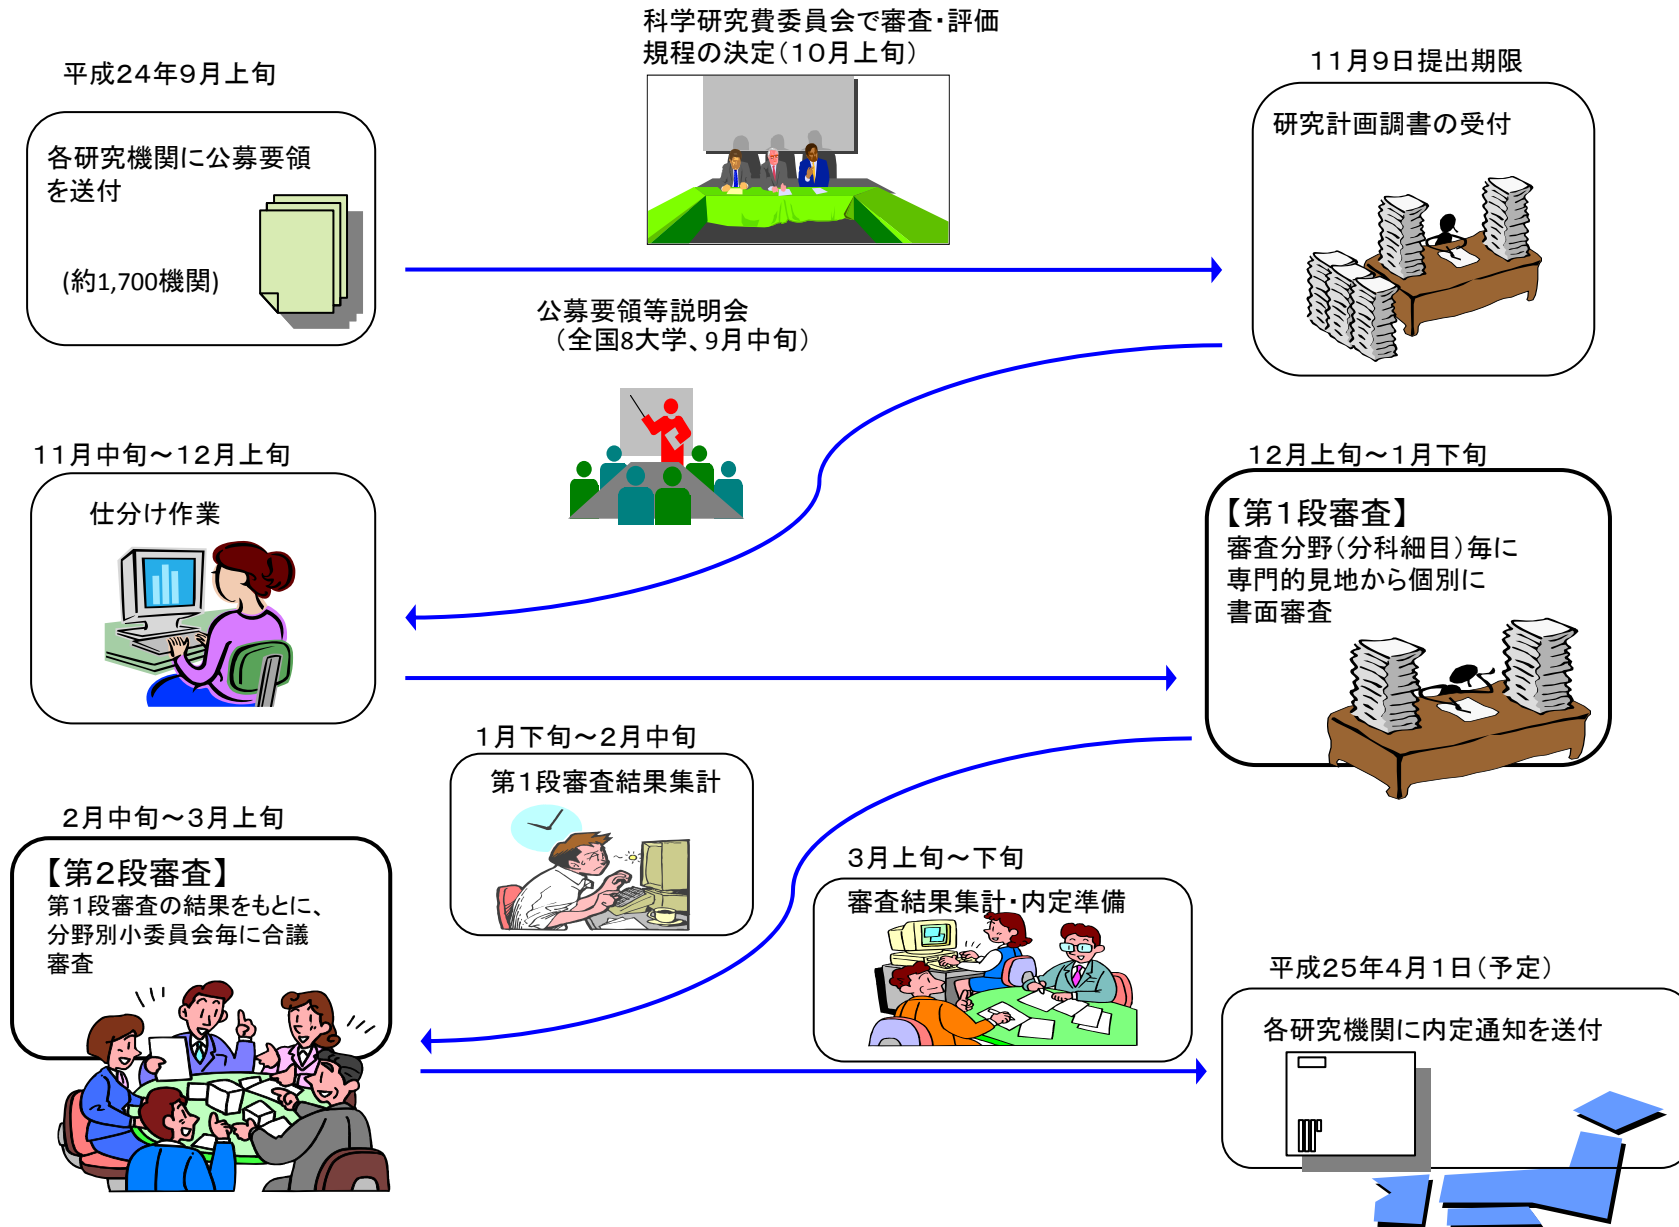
平成24年9月上旬

各研究機関に公募要領を送付

(約1,700機関)

科学研究費委員会で審査・評価規程の決定（10月上旬）

11月9日提出期限

研究計画調書の受付

公募要領等説明会
（全国8大学、9月中旬）

11月中旬～12月上旬

仕分け作業

12月上旬～1月下旬

【第1段審査】
審査分野（分科細目）毎に専門的見地から個別に書面審査

1月下旬～2月中旬

第1段審査結果集計

2月中旬～3月上旬

【第2段審査】
第1段審査の結果をもとに、分野別小委員会毎に合議審査

3月上旬～下旬

審査結果集計・内定準備

平成25年4月1日（予定）

各研究機関に内定通知を送付